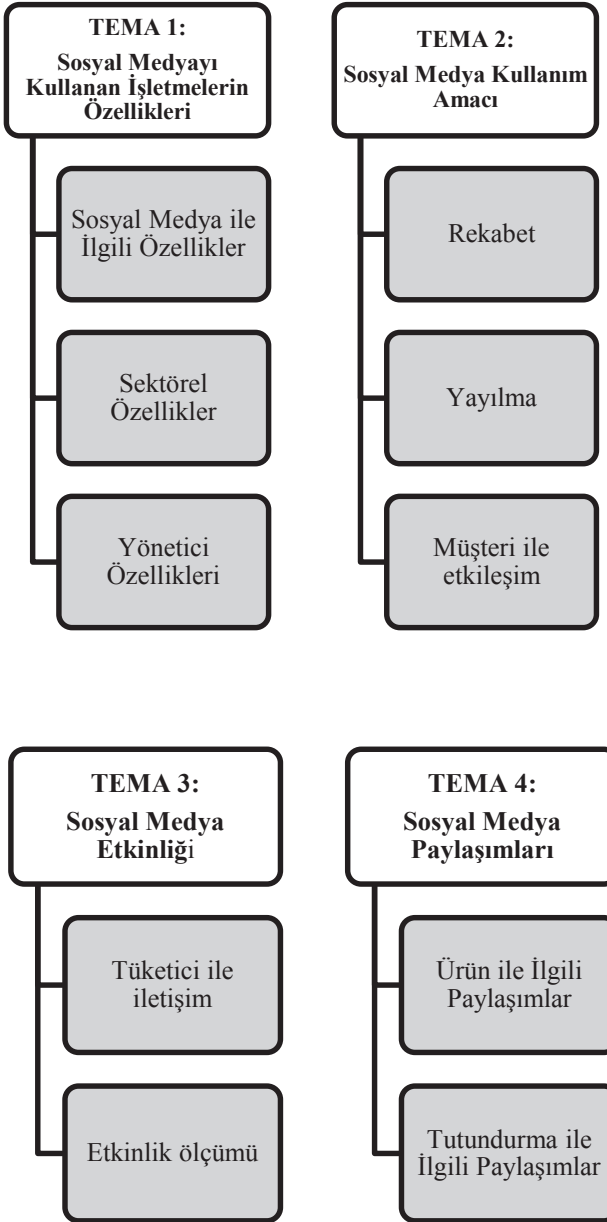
TEMA 1:
Sosyal Medyayı Kullanan İşletmelerin Özellikleri

Sosyal Medya ile İlgili Özellikler

Sektörel Özellikler

Yönetici Özellikleri

TEMA 2:
Sosyal Medya Kullanım Amacı

Rekabet

Yayılma

Müşteri ile etkileşim

TEMA 3:
Sosyal Medya Etkinliği

Tüketici ile iletişim

Etkinlik ölçümü

TEMA 4:
Sosyal Medya Paylaşımları

Ürün ile İlgili Paylaşımlar

Tutundurma ile İlgili Paylaşımlar